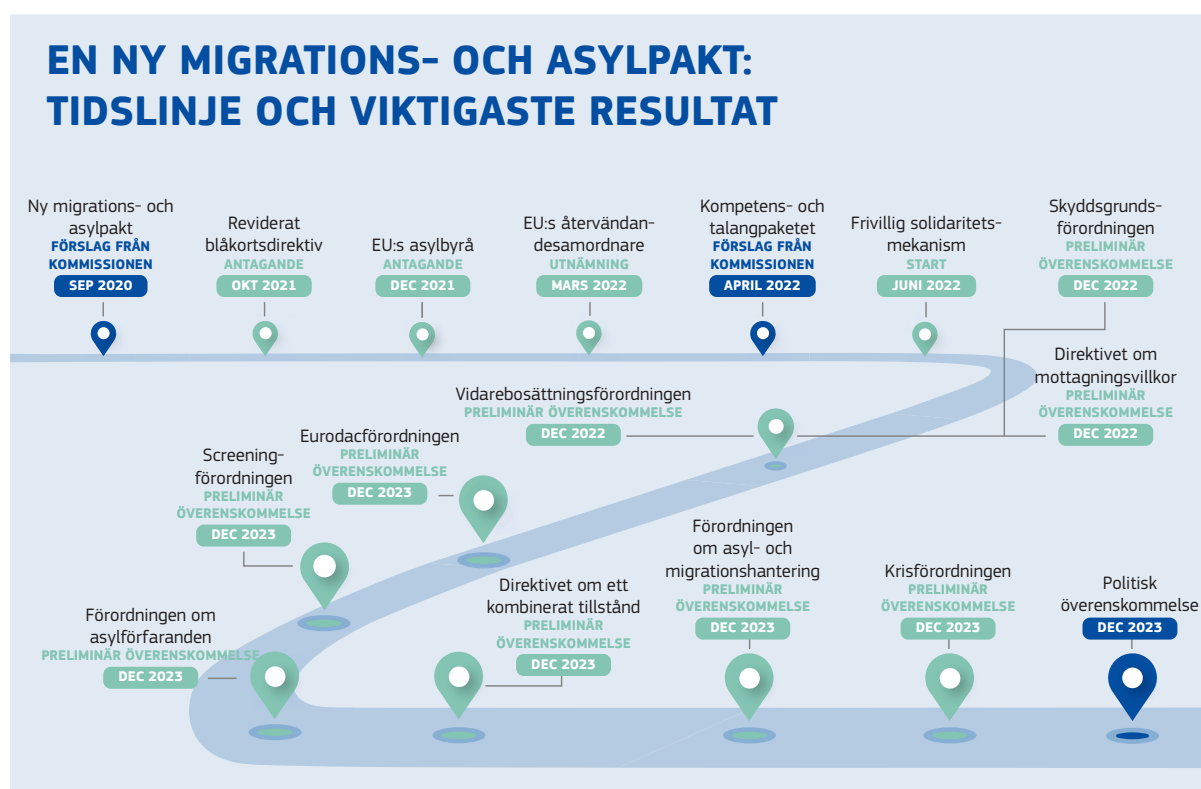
EN NY MIGRATIONS- OCH ASYLPAKT: TIDSLINJE OCH VIKTIGASTE RESULTAT

Ny migrations- och asylpakt
FÖRSLAG FRÅN KOMMISSIONEN
SEP 2020

Reviderat blåkortsdirektiv
ANTAGANDE
OKT 2021

EU:s asylbyrå
ANTAGANDE
DEC 2021

EU:s återvändandesamordnare
UTNÄMNING
MARS 2022

Kompetens- och talangpaketet
FÖRSLAG FRÅN KOMMISSIONEN
APRIL 2022

Frivillig solidaritetsmekanism
START
JUNI 2022

Skyddsgrundsförordningen
PRELIMINÄR ÖVERENSKOMMELSE
DEC 2022

Direktivet om mottagningsvillkor
PRELIMINÄR ÖVERENSKOMMELSE
DEC 2022

Vidarebosättningsförordningen
PRELIMINÄR ÖVERENSKOMMELSE
DEC 2022

Eurodacförordningen
PRELIMINÄR ÖVERENSKOMMELSE
DEC 2023

Screeningförordningen
PRELIMINÄR ÖVERENSKOMMELSE
DEC 2023

Förordningen om asylförfaranden
PRELIMINÄR ÖVERENSKOMMELSE
DEC 2023

Direktivet om ett kombinerat tillstånd
PRELIMINÄR ÖVERENSKOMMELSE
DEC 2023

Förordningen om asyl- och migrationshantering
PRELIMINÄR ÖVERENSKOMMELSE
DEC 2023

Krisförordningen
PRELIMINÄR ÖVERENSKOMMELSE
DEC 2023

Politisk överenskommelse
DEC 2023